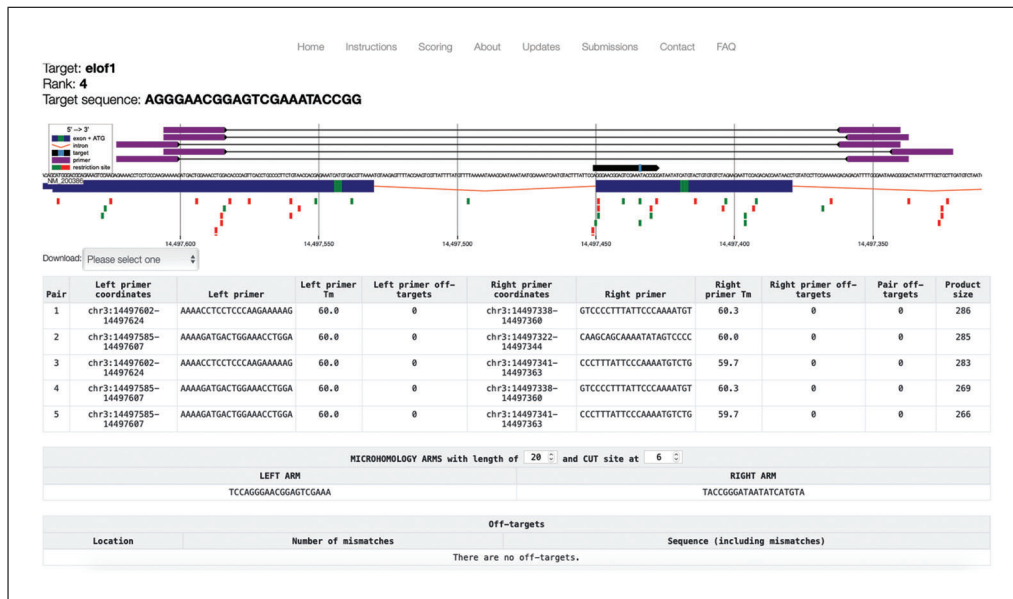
Home Instructions Scoring About Updates Submissions Contact FAQ

Target: **elof1**
Rank: **4**
Target sequence: **AGGGAACGGAGTCGAAATACCGG**

5' --> 3'
exon + ATG
intron
target
primer
restriction site

NM_200386

14,497,600 14,497,550 14,497,500 14,497,450 14,497,400 14,497,350

Download: Please select one

| Pair | Left primer coordinates | Left primer | Left primer Tm | Left primer off-targets | Right primer coordinates | Right primer | Right primer Tm | Right primer off-targets | Pair off-targets | Product size |
|---|---|---|---|---|---|---|---|---|---|---|
| 1 | chr3:14497602-14497624 | AAAACCTCCTCCCAAGAAAAAG | 60.0 | 0 | chr3:14497338-14497360 | GTCCCCTTTATTCCCAAAATGT | 60.3 | 0 | 0 | 286 |
| 2 | chr3:14497585-14497607 | AAAAGATGACTGGAAACCTGGA | 60.0 | 0 | chr3:14497322-14497344 | CAAGCAGCAAAATATAGTCCCC | 60.0 | 0 | 0 | 285 |
| 3 | chr3:14497602-14497624 | AAAACCTCCTCCCAAGAAAAAG | 60.0 | 0 | chr3:14497341-14497363 | CCCTTTATTCCCAAAATGTCTG | 59.7 | 0 | 0 | 283 |
| 4 | chr3:14497585-14497607 | AAAAGATGACTGGAAACCTGGA | 60.0 | 0 | chr3:14497338-14497360 | GTCCCCTTTATTCCCAAAATGT | 60.3 | 0 | 0 | 269 |
| 5 | chr3:14497585-14497607 | AAAAGATGACTGGAAACCTGGA | 60.0 | 0 | chr3:14497341-14497363 | CCCTTTATTCCCAAAATGTCTG | 59.7 | 0 | 0 | 266 |

MICROHOMOLOGY ARMS with length of 20 and CUT site at 6

| LEFT ARM | RIGHT ARM |
|---|---|
| TCCAGGGAACGGAGTCGAAA | TACCGGGATAATATCATGTA |

Off-targets

| Location | Number of mismatches | Sequence (including mismatches) |
|---|---|---|
| There are no off-targets. | | |